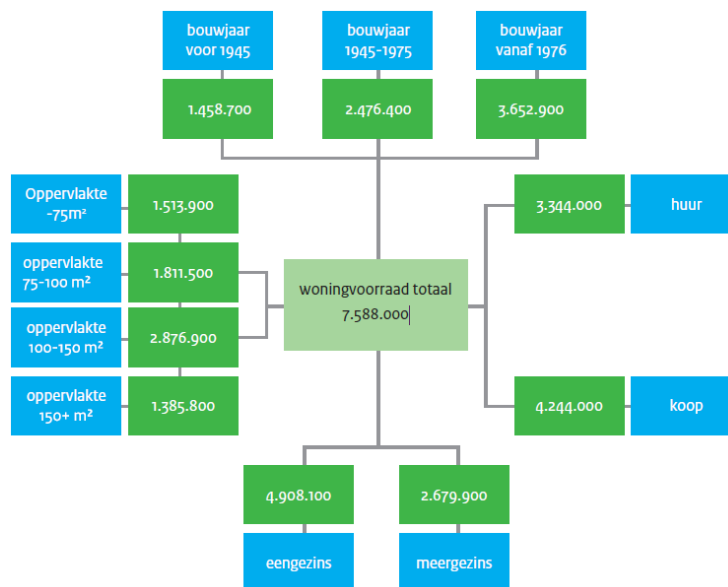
bouwjaar voor 1945

1.458.700

bouwjaar 1945-1975

2.476.400

bouwjaar vanaf 1976

3.652.900

Oppervlakte -75m²

1.513.900

oppervlakte 75-100 m²

1.811.500

oppervlakte 100-150 m²

2.876.900

oppervlakte 150+ m²

1.385.800

woningvoorraad totaal 7.588.000

3.344.000

huur

4.244.000

koop

4.908.100

eengezins

2.679.900

meergezins